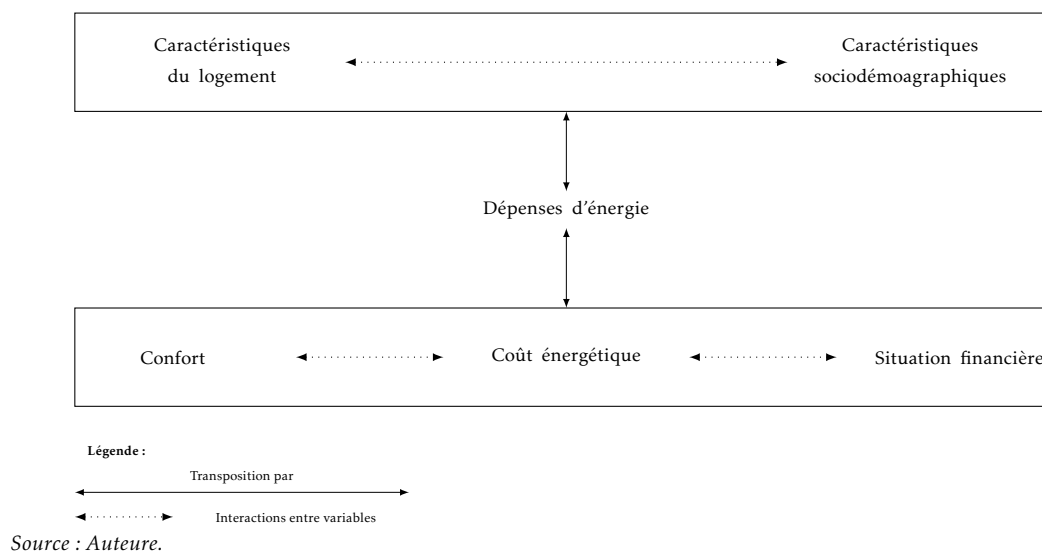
Caractéristiques du logement

Caractéristiques sociodémoagraphiques

Dépenses d'énergie

Confort

Coût énergétique

Situation financière

Légende :

Transposition par

Interactions entre variables

Source : Auteure.